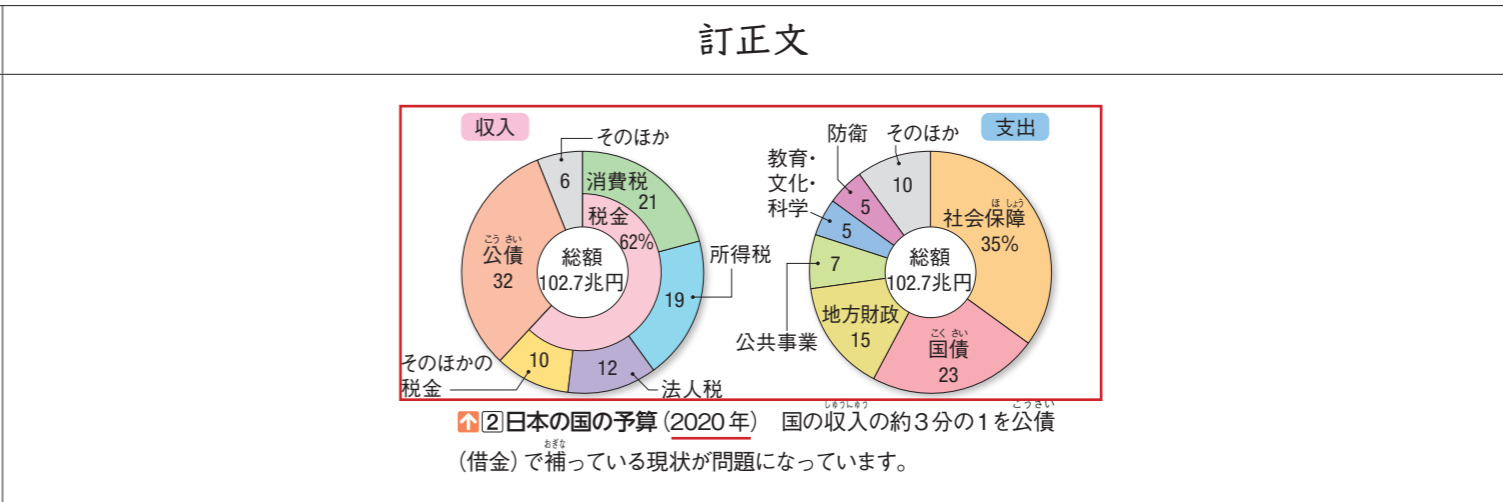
訂正文

収入

そのほか

6

消費税 21

税金 62%

公債 32

総額 102.7兆円

所得税

19

12

10

そのほかの税金

法人税

支出

防衛

そのほか

教育・文化・科学

10

5

5

社会保障 35%

7

総額 102.7兆円

地方財政 15

公共事業

国債 23

↑ 2 日本の国の予算（2020年） 国の収入の約3分の1を公債（借金）で補っている現状が問題になっています。